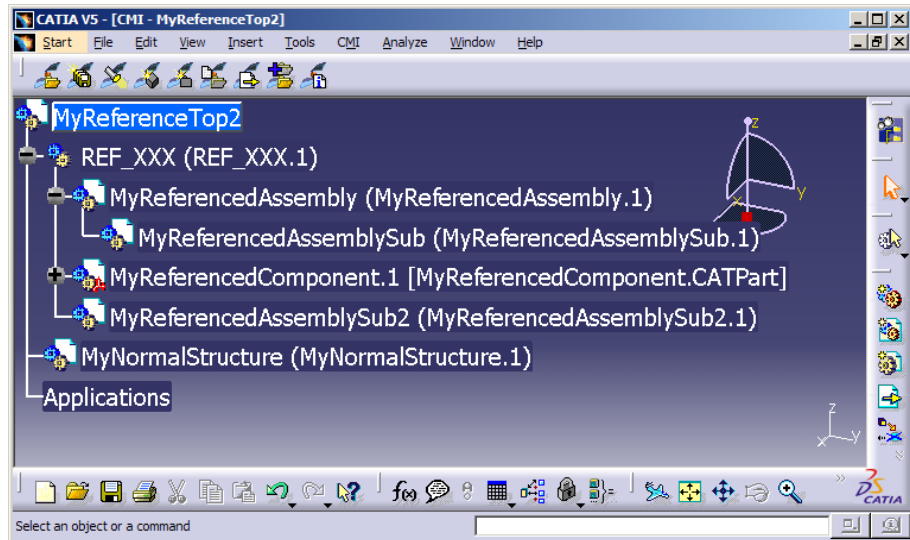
CATIA V5 - [CMI - MyReferenceTop2]
Start File Edit View Insert Tools CMI Analyze Window Help

MyReferenceTop2
REF_XXX (REF_XXX.1)
MyReferencedAssembly (MyReferencedAssembly.1)
MyReferencedAssemblySub (MyReferencedAssemblySub.1)
MyReferencedComponent.1 [MyReferencedComponent.CATPart]
MyReferencedAssemblySub2 (MyReferencedAssemblySub2.1)
MyNormalStructure (MyNormalStructure.1)
Applications

z
y
x
z
x
y

$f(x)$
CATIA

Select an object or a command